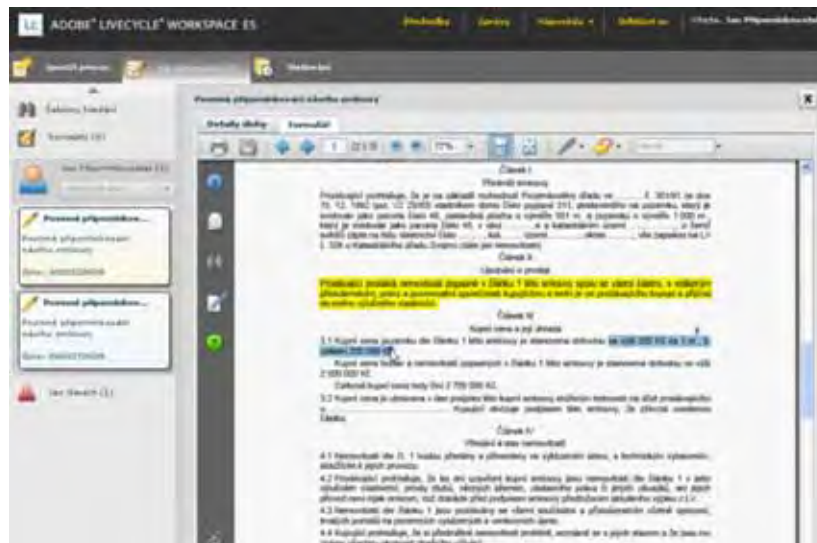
LC ADOBE® LIVECYCLE® WORKSPACE ES

Předvolby Servery Nápověda Odhlásit se

Spustit proces Stavy procesů

Začátek Sledování

Termínovky (3)

Ing. Připomínkovací (1)

Pracovní připomínkov...
Pracovní připomínkování návrhu smlouvy

Pracovní připomínkov...
Pracovní připomínkování návrhu smlouvy

Ing. Novák (1)

Pracovní připomínkování návrhu smlouvy

Detaily úlohy Formulář

Článek I

Článek II

Článek III

Článek IV

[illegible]